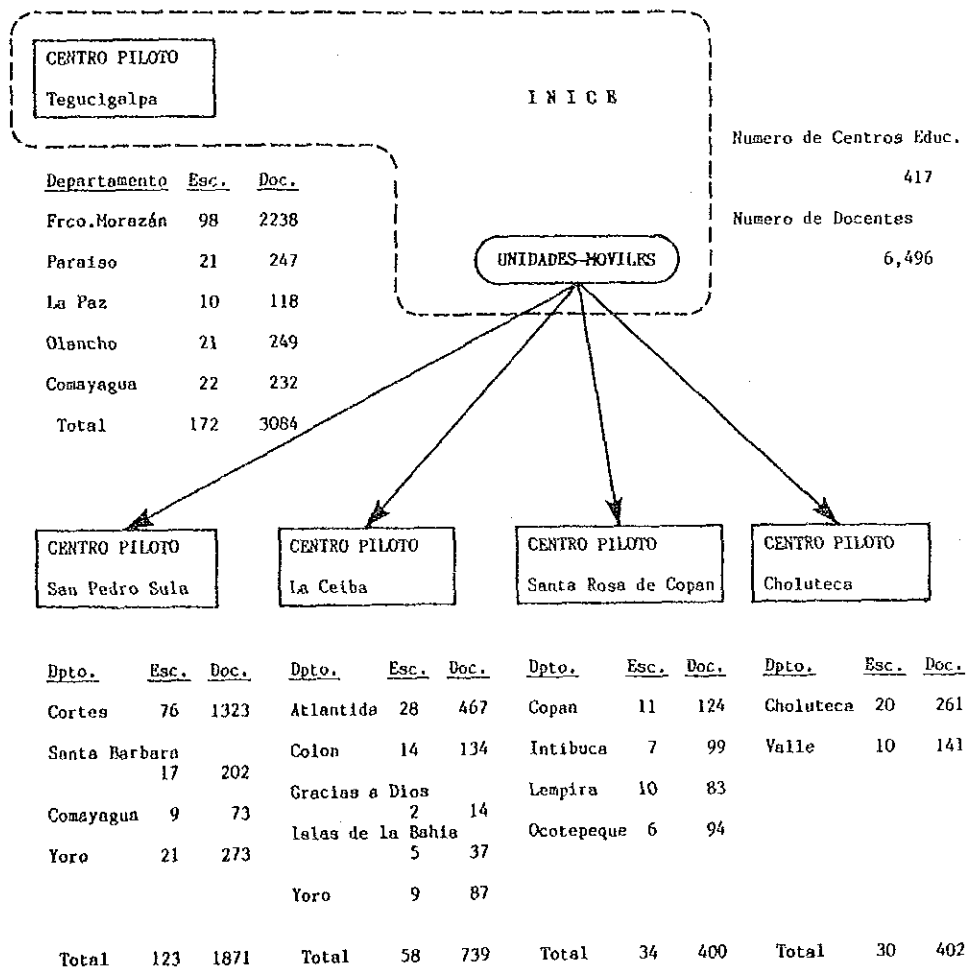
CENTRO PILOTO

Tegucigalpa

I N I C E

Numero de Centros Educ.

417

Numero de Docentes

6,496

UNIDADES MOVILES

| Departamento | Esc. | Doc. |
|---|---|---|
| Frco.Morazán | 98 | 2238 |
| Paraiso | 21 | 247 |
| La Paz | 10 | 118 |
| Olancho | 21 | 249 |
| Comayagua | 22 | 232 |
| Total | 172 | 3084 |

CENTRO PILOTO

San Pedro Sula

CENTRO PILOTO

La Ceiba

CENTRO PILOTO

Santa Rosa de Copan

CENTRO PILOTO

Choluteca

| Dpto. | Esc. | Doc. |
|---|---|---|
| Cortes | 76 | 1323 |
| Santa Barbara | 17 | 202 |
| Comayagua | 9 | 73 |
| Yoro | 21 | 273 |
| Total | 123 | 1871 |

| Dpto. | Esc. | Doc. |
|---|---|---|
| Atlantida | 28 | 467 |
| Colon | 14 | 134 |
| Gracias a Dios | 2 | 14 |
| Islas de la Bahia | 5 | 37 |
| Yoro | 9 | 87 |
| Total | 58 | 739 |

| Dpto. | Esc. | Doc. |
|---|---|---|
| Copan | 11 | 124 |
| Intibuca | 7 | 99 |
| Lempira | 10 | 83 |
| Ocotepeque | 6 | 94 |
| Total | 34 | 400 |

| Dpto. | Esc. | Doc. |
|---|---|---|
| Choluteca | 20 | 261 |
| Valle | 10 | 141 |
| Total | 30 | 402 |